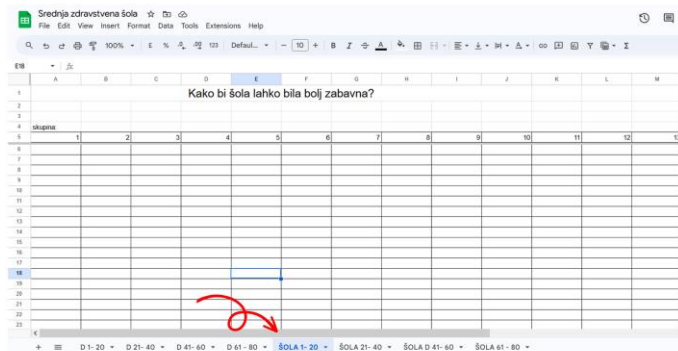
Srednja zdravstvena šola

File Edit View Insert Format Data Tools Extensions Help

100% € % .0 .00 123 Defaul... − 10 + B I A Σ

E18 fx

| | A | B | C | D | E | F | G | H | I | J | K | L | M |
|---|---|---|---|---|---|---|---|---|---|---|---|---|---|
| 1 | | | | | Kako bi šola lahko bila bolj zabavna? | | | | | | | | |
| 2 | | | | | | | | | | | | | |
| 3 | | | | | | | | | | | | | |
| 4 | skupina: | | | | | | | | | | | | |
| 5 | 1 | 2 | 3 | 4 | 5 | 6 | 7 | 8 | 9 | 10 | 11 | 12 | 13 |

6 7 8 9 10 11 12 13 14 15 16 17 18 19 20 21 22 23

+ ≡ D 1- 20 ▾ D 21- 40 ▾ D 41- 60 ▾ D 61 - 80 ▾ ŠOLA 1- 20 ▾ ŠOLA 21- 40 ▾ ŠOLA D 41- 60 ▾ ŠOLA 61 - 80 ▾